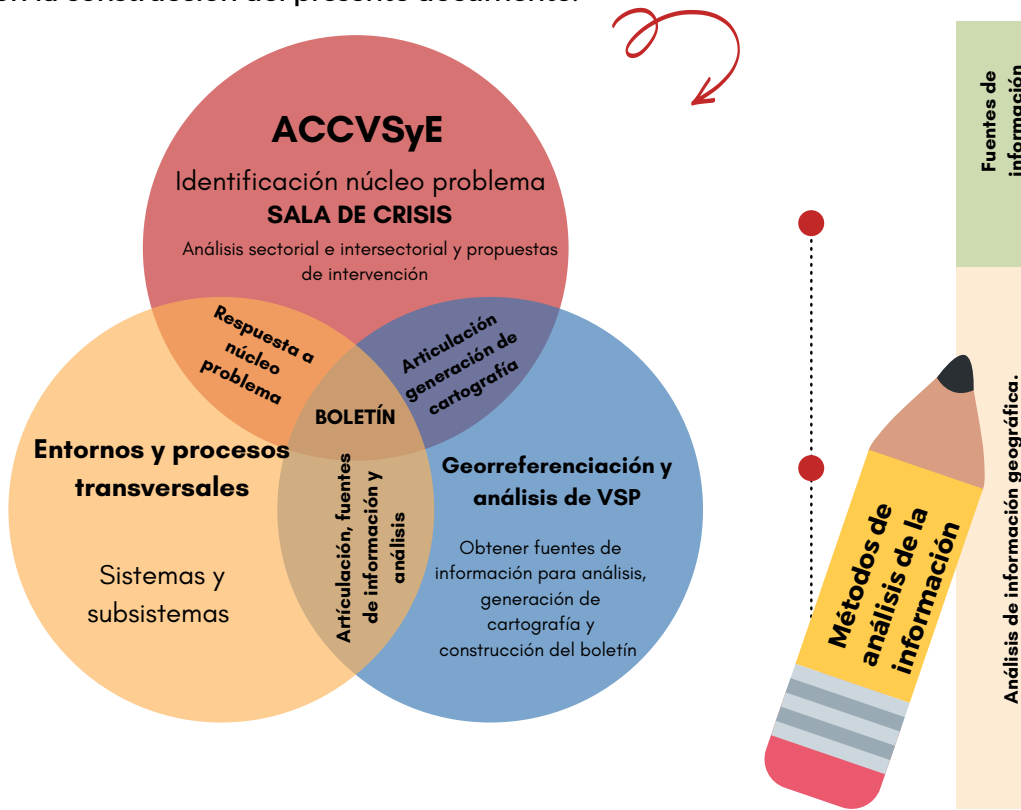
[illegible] la construcción del presente documento.

ACCVSyE
Identificación núcleo problema
SALA DE CRISIS
Análisis sectorial e intersectorial y propuestas de intervención

Respuesta a núcleo problema

Articulación generación de cartografía

BOLETÍN

Entornos y procesos transversales

Sistemas y subsistemas

Articulación, fuentes de información y análisis

Georreferenciación y análisis de VSP

Obtener fuentes de información para análisis, generación de cartografía y construcción del boletín

Métodos de análisis de la información

Fuentes de información

Análisis de información geográfica.